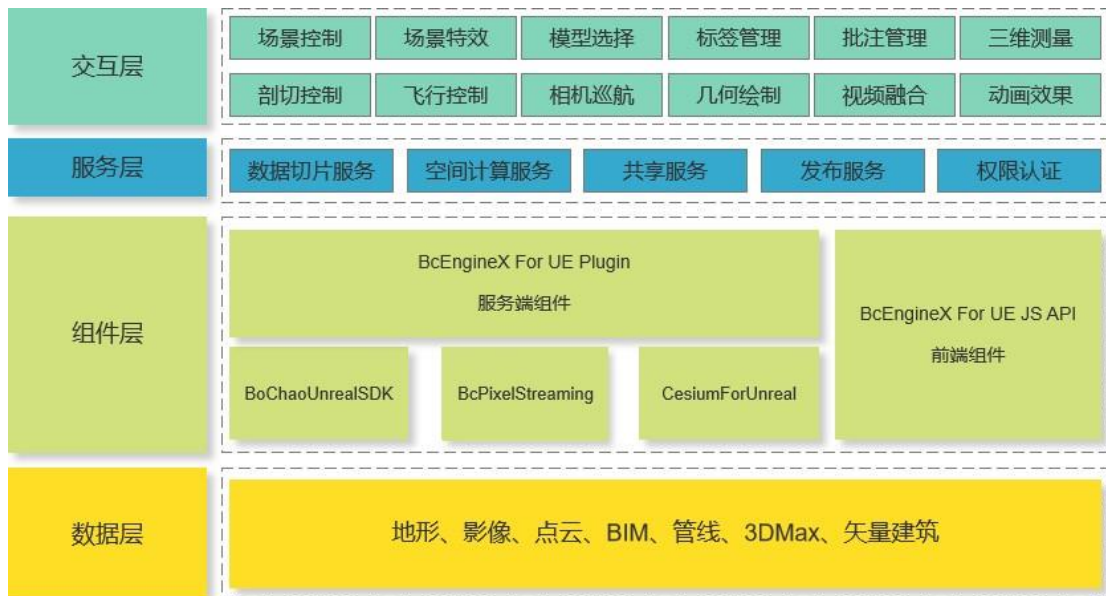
交互层

场景控制 场景特效 模型选择 标签管理 批注管理 三维测量

剖切控制 飞行控制 相机巡航 几何绘制 视频融合 动画效果

服务层

数据切片服务 空间计算服务 共享服务 发布服务 权限认证

组件层

BcEngineX For UE Plugin
服务端组件

BoChaoUnrealSDK BcPixelStreaming CesiumForUnreal

BcEngineX For UE JS API
前端组件

数据层

地形、影像、点云、BIM、管线、3DMax、矢量建筑